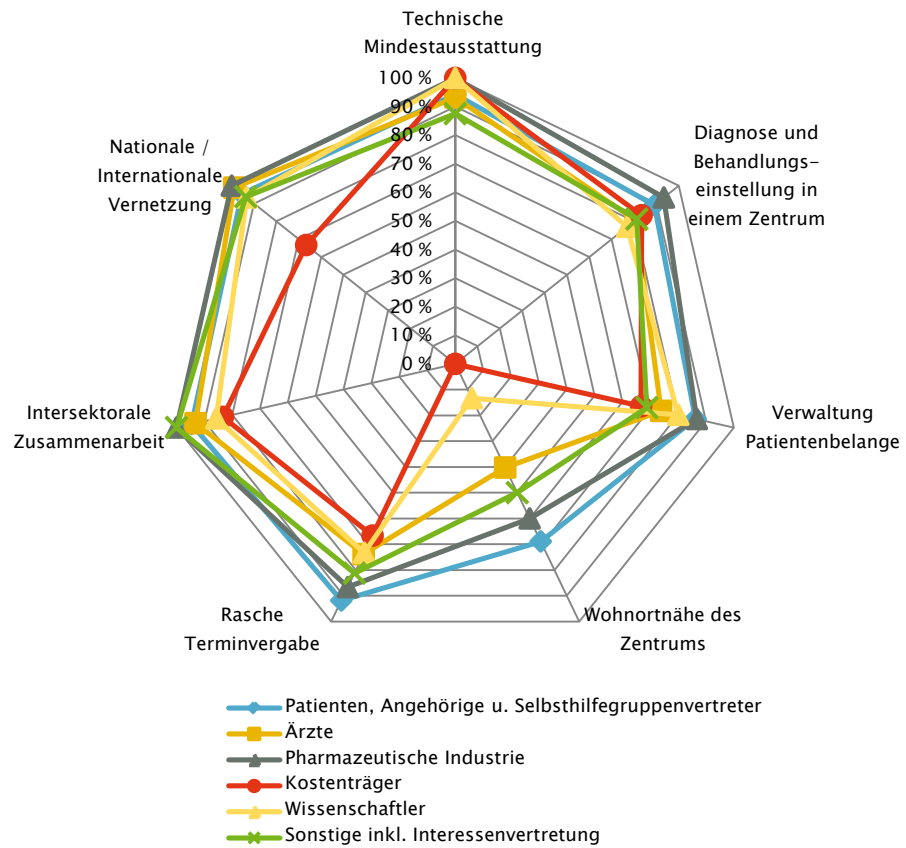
Technische Mindestausstattung

100 %
90 %
80 %
70 %
60 %
50 %
40 %
30 %
20 %
10 %
0 %

Diagnose und Behandlungseinstellung in einem Zentrum

Verwaltung Patientenbelange

Wohnortnähe des Zentrums

Rasche Terminvergabe

Intersektorale Zusammenarbeit

Nationale / Internationale Vernetzung

Patienten, Angehörige u. Selbsthilfegruppenvertreter
Ärzte
Pharmazeutische Industrie
Kostenträger
Wissenschaftler
Sonstige inkl. Interessenvertretung